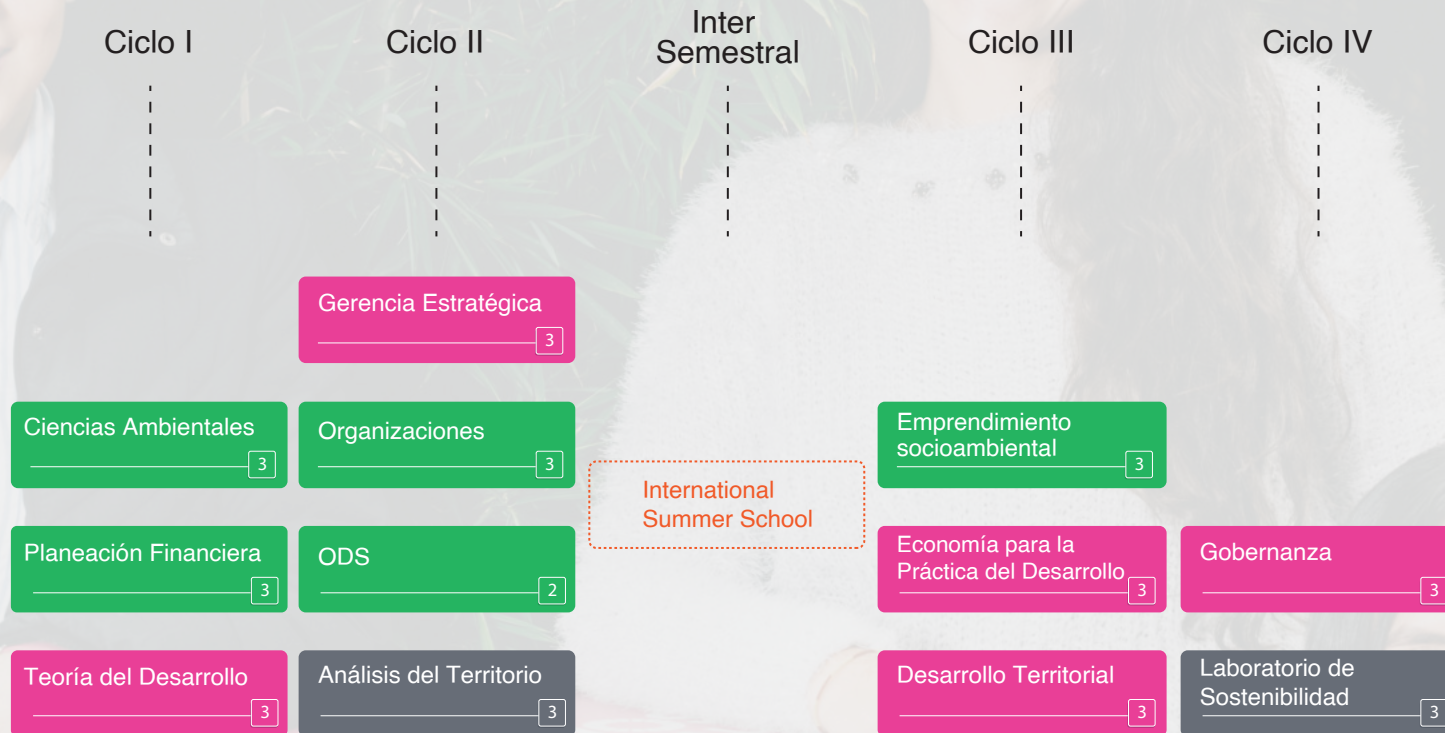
Ciclo I

Ciclo II

Inter Semestral

Ciclo III

Ciclo IV

Gerencia Estratégica 3

Ciencias Ambientales 3

Organizaciones 3

International Summer School

Emprendimiento socioambiental 3

Planeación Financiera 3

ODS 2

Economía para la Práctica del Desarrollo 3

Gobernanza 3

Teoría del Desarrollo 3

Análisis del Territorio 3

Desarrollo Territorial 3

Laboratorio de Sostenibilidad 3